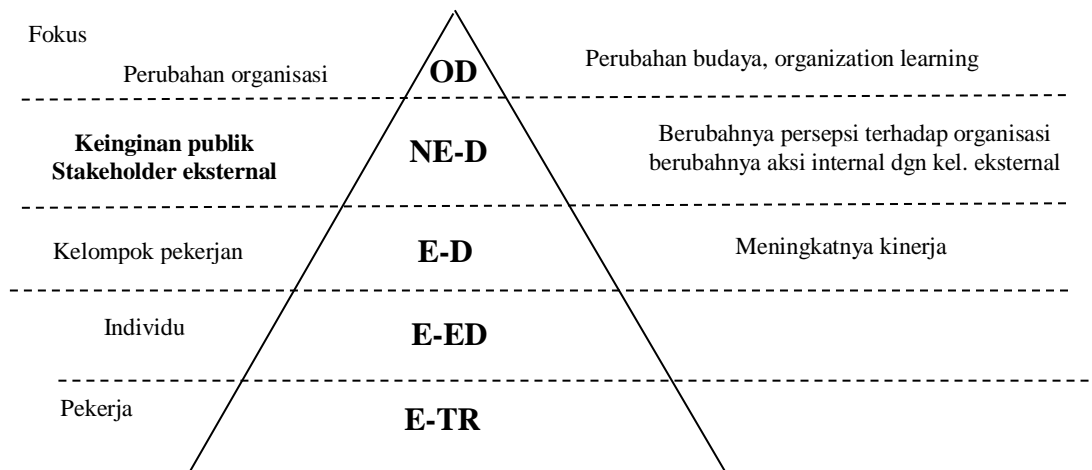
Fokus

Perubahan organisasi

OD

Perubahan budaya, organization learning

**Keinginan publik Stakeholder eksternal**

NE-D

Berubahnya persepsi terhadap organisasi berubahnya aksi internal dgn kel. eksternal

Kelompok pekerjan

E-D

Meningkatnya kinerja

Individu

E-ED

Pekerja

E-TR